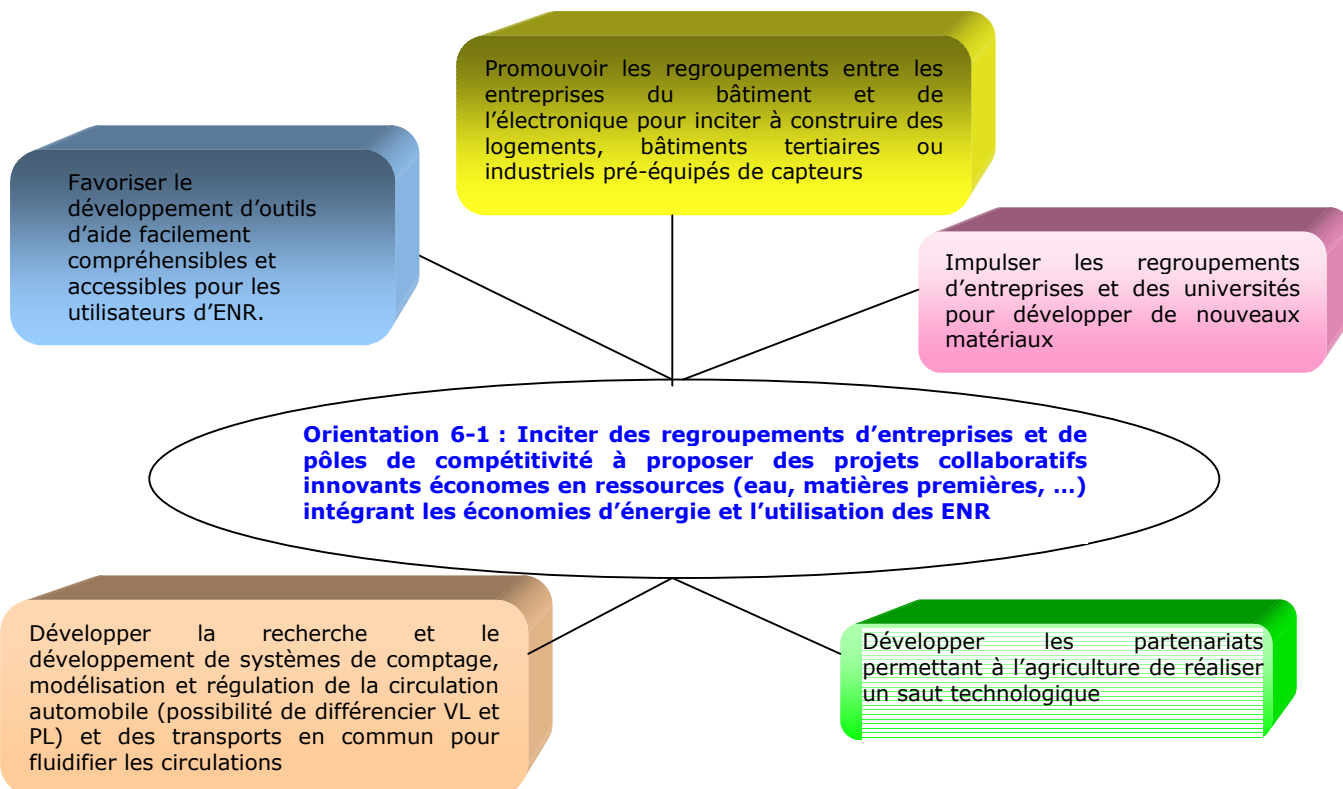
Promouvoir les regroupements entre les entreprises du bâtiment et de l'électronique pour inciter à construire des logements, bâtiments tertiaires ou industriels pré-équipés de capteurs

Favoriser le développement d'outils d'aide facilement compréhensibles et accessibles pour les utilisateurs d'ENR.

Impulser les regroupements d'entreprises et des universités pour développer de nouveaux matériaux

Orientation 6-1 : Inciter des regroupements d'entreprises et de pôles de compétitivité à proposer des projets collaboratifs innovants économes en ressources (eau, matières premières, …) intégrant les économies d'énergie et l'utilisation des ENR

Développer la recherche et le développement de systèmes de comptage, modélisation et régulation de la circulation automobile (possibilité de différencier VL et PL) et des transports en commun pour fluidifier les circulations

Développer les partenariats permettant à l'agriculture de réaliser un saut technologique